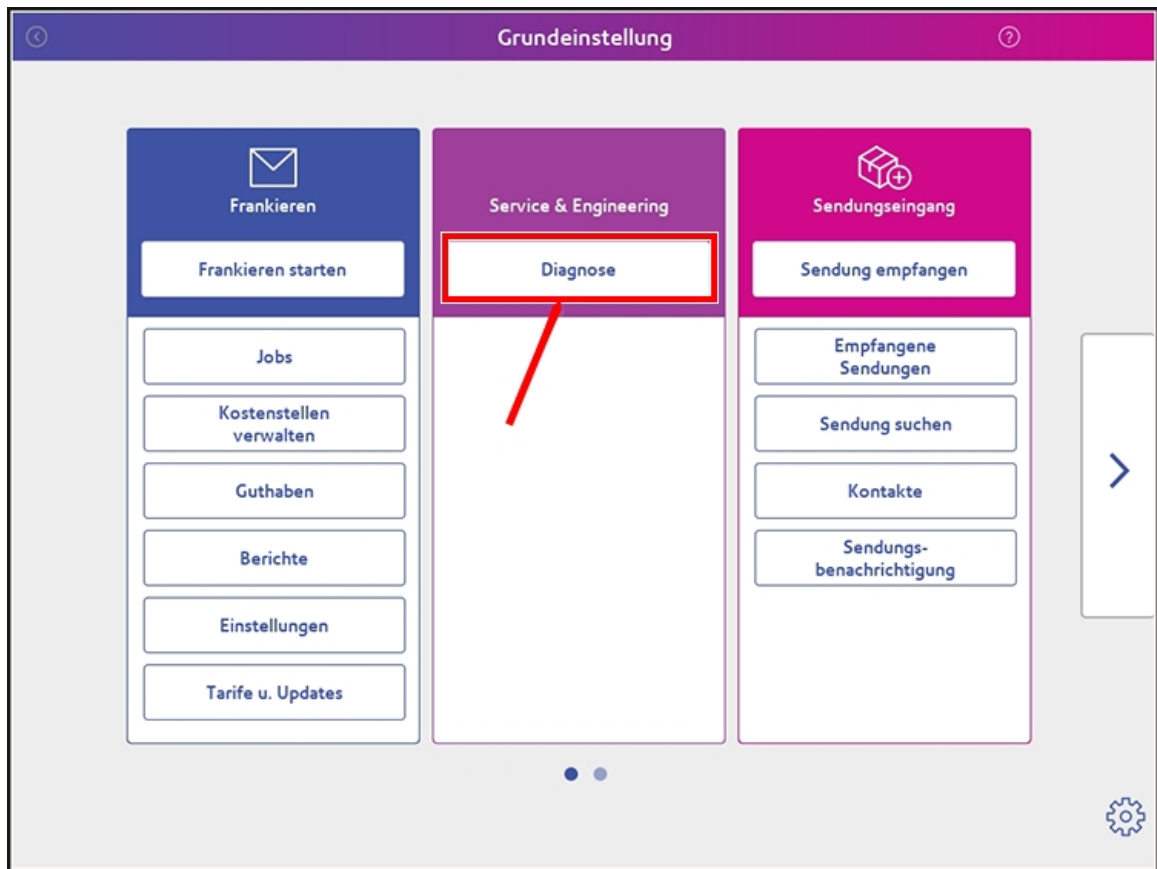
Grundeinstellung

Frankieren

Frankieren starten

Jobs

Kostenstellen verwalten

Guthaben

Berichte

Einstellungen

Tarife u. Updates

Service & Engineering

Diagnose

Sendungseingang

Sendung empfangen

Empfangene Sendungen

Sendung suchen

Kontakte

Sendungsbenachrichtigung